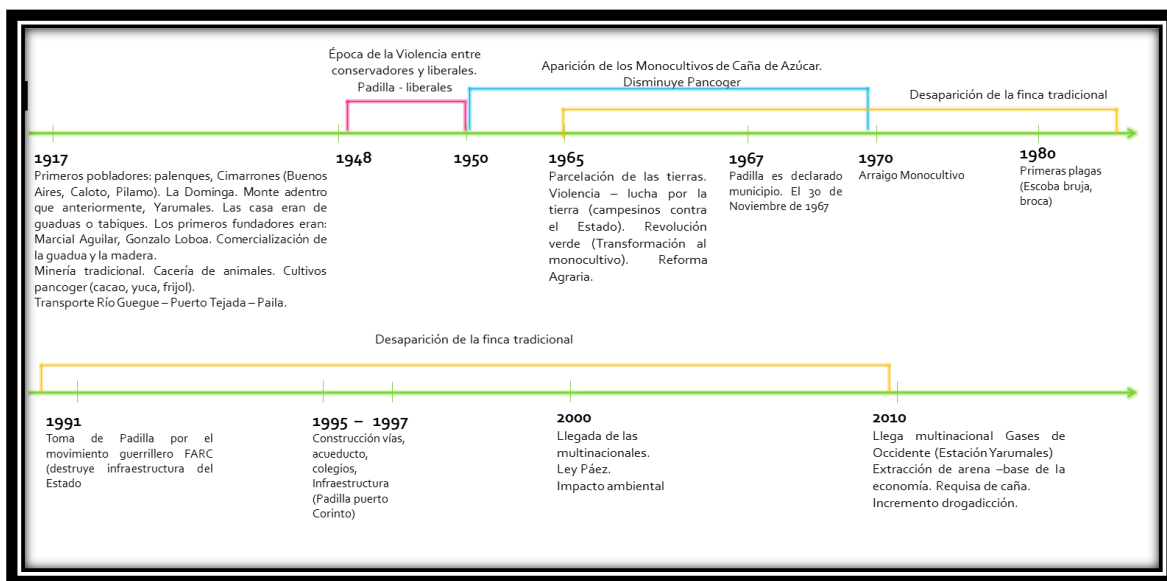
Época de la Violencia entre conservadores y liberales. Padilla - liberales

Aparición de los Monocultivos de Caña de Azúcar. Disminuye Pancoger

Desaparición de la finca tradicional

1917
Primeros pobladores: palenques, Cimarrones (Buenos Aires, Caloto, Pilamo). La Dominga. Monte adentro que anteriormente, Yarumales. Las casa eran de guaduas o tabiques. Los primeros fundadores eran: Marcial Aguilar, Gonzalo Loboa. Comercialización de la guadua y la madera.
Minería tradicional. Cacería de animales. Cultivos pancoger (cacao, yuca, frijol).
Transporte Río Guegue – Puerto Tejada – Paila.

1948

1950

1965
Parcelación de las tierras. Violencia – lucha por la tierra (campesinos contra el Estado). Revolución verde (Transformación al monocultivo). Reforma Agraria.

1967
Padilla es declarado municipio. El 30 de Noviembre de 1967

1970
Arraigo Monocultivo

1980
Primeras plagas (Escoba bruja, broca)

Desaparición de la finca tradicional

1991
Toma de Padilla por el movimiento guerrillero FARC (destruye infraestructura del Estado

1995 – 1997
Construcción vías, acueducto, colegios, Infraestructura (Padilla puerto Corinto)

2000
Llegada de las multinacionales.
Ley Páez.
Impacto ambiental

2010
Llega multinacional Gases de Occidente (Estación Yarumales)
Extracción de arena –base de la economía. Requisa de caña.
Incremento drogadicción.